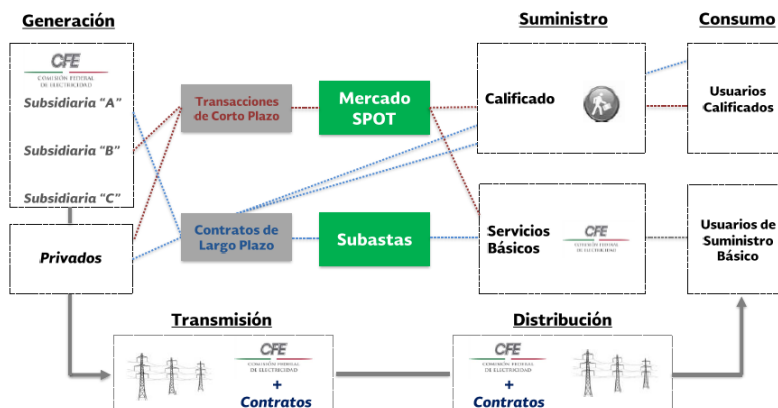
Generación

CFE
COMISIÓN FEDERAL DE ELECTRICIDAD
Subsidiaria "A"
Subsidiaria "B"
Subsidiaria "C"

Privados

Transacciones de Corto Plazo

Mercado SPOT

Contratos de Largo Plazo

Subastas

Suministro

Calificado

Servicios Básicos

CFE
COMISIÓN FEDERAL DE ELECTRICIDAD

Consumo

Usuarios Calificados

Usuarios de Suministro Básico

Transmisión

CFE
COMISIÓN FEDERAL DE ELECTRICIDAD
+
Contratos

Distribución

CFE
COMISIÓN FEDERAL DE ELECTRICIDAD
+
Contratos